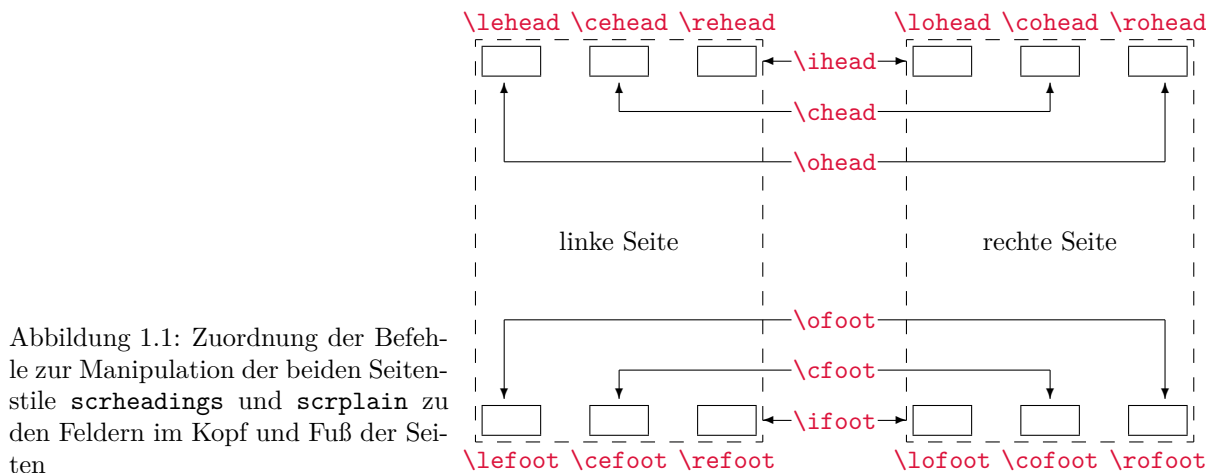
\lehead \cehead \rehead

\lohead \cohead \rohead

\ihead

\chead

\ohead

linke Seite

rechte Seite

\ofoot

\cfoot

\ifoot

\lefoot \cefoot \refoot

\lofoot \cofoot \rofoot

Abbildung 1.1: Zuordnung der Befehle zur Manipulation der beiden Seitenstile scrheadings und scrplain zu den Feldern im Kopf und Fuß der Seiten